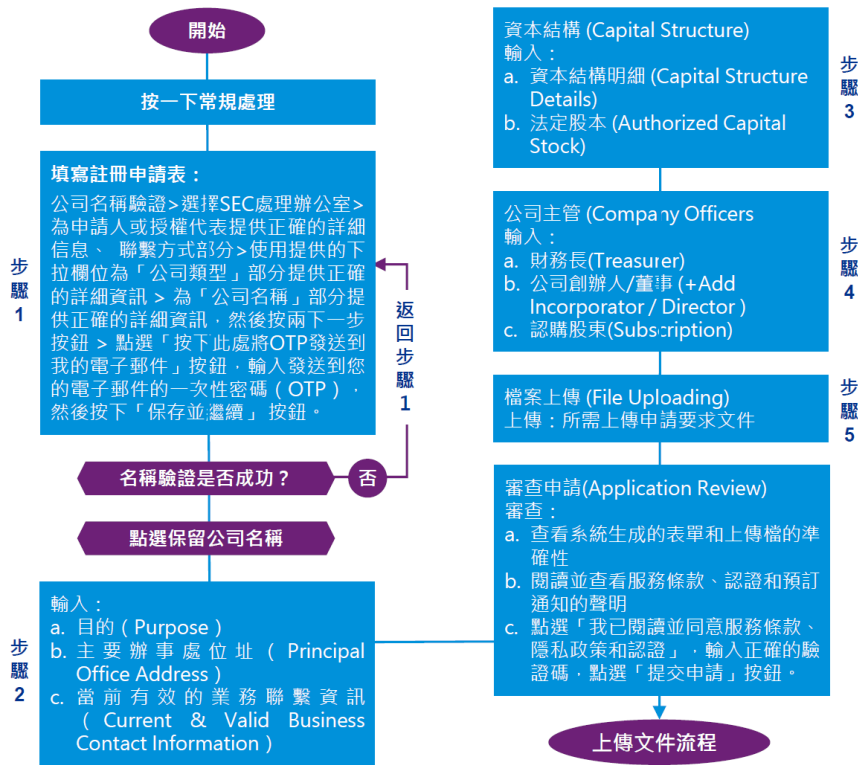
開始

按一下常規處理

填寫註冊申請表：
公司名稱驗證>選擇SEC處理辦公室>為申請人或授權代表提供正確的詳細信息、 聯繫方式部分>使用提供的下拉欄位為「公司類型」部分提供正確的詳細資訊 > 為「公司名稱」部分提供正確的詳細資訊，然後按兩下一步按鈕 > 點選「按下此處將OTP發送到我的電子郵件」按鈕，輸入發送到您的電子郵件的一次性密碼（OTP），然後按下「保存並繼續」按鈕。

步驟1

返回步驟1

名稱驗證是否成功？

否

點選保留公司名稱

輸入：
a. 目的（Purpose）
b. 主要辦事處位址（Principal Office Address）
c. 當前有效的業務聯繫資訊（Current & Valid Business Contact Information）

步驟2

資本結構 (Capital Structure)
輸入：
a. 資本結構明細 (Capital Structure Details)
b. 法定股本 (Authorized Capital Stock)

步驟3

公司主管 (Company Officers
輸入：
a. 財務長(Treasurer)
b. 公司創辦人/董事 (+Add Incorporator / Director )
c. 認購股東(Subscription)

步驟4

檔案上傳 (File Uploading)
上傳：所需上傳申請要求文件

步驟5

審查申請(Application Review)
審查：
a. 查看系統生成的表單和上傳檔的準確性
b. 閱讀並查看服務條款、認證和預訂通知的聲明
c. 點選「我已閱讀並同意服務條款、隱私政策和認證」，輸入正確的驗證碼，點選「提交申請」按鈕。

上傳文件流程